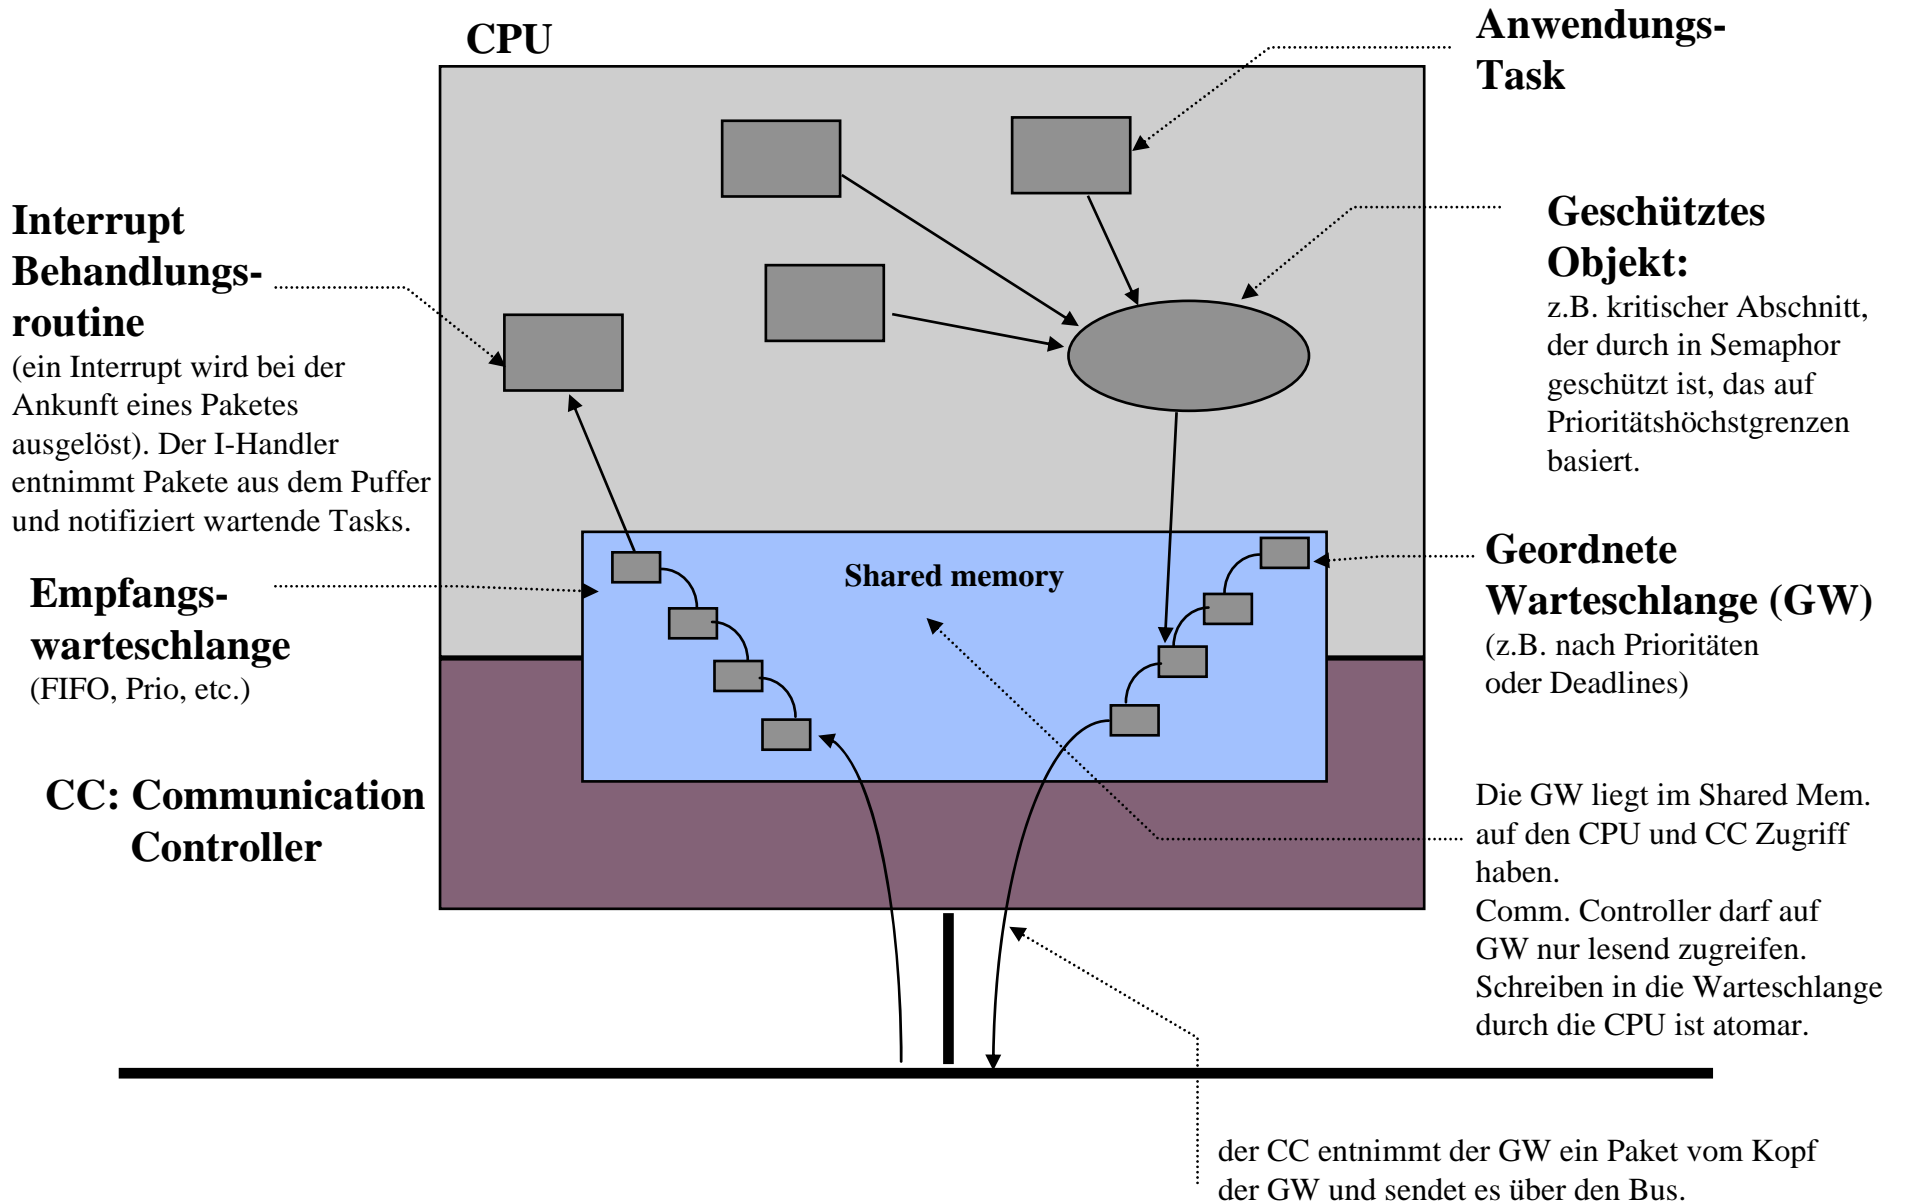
CPU

Anwendungs-Task

Interrupt Behandlungsroutine
(ein Interrupt wird bei der Ankunft eines Paketes ausgelöst). Der I-Handler entnimmt Pakete aus dem Puffer und notifiziert wartende Tasks.

Geschütztes Objekt:
z.B. kritischer Abschnitt, der durch in Semaphor geschützt ist, das auf Prioritätshöchstgrenzen basiert.

Shared memory

Empfangswarteschlange
(FIFO, Prio, etc.)

Geordnete Warteschlange (GW)
(z.B. nach Prioritäten oder Deadlines)

CC: Communication Controller

Die GW liegt im Shared Mem. auf den CPU und CC Zugriff haben.
Comm. Controller darf auf GW nur lesend zugreifen. Schreiben in die Warteschlange durch die CPU ist atomar.

der CC entnimmt der GW ein Paket vom Kopf der GW und sendet es über den Bus.